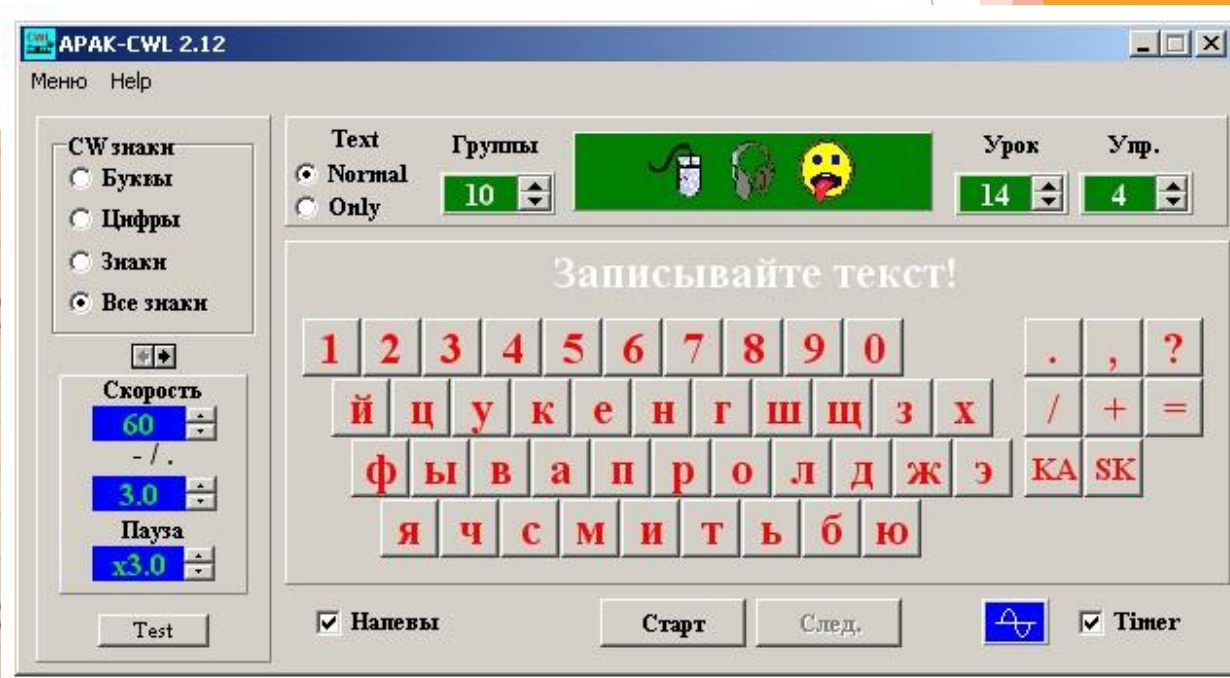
APAK-CWL 2.12

Меню Help

CW знаки
Буквы
Цифры
Знаки
Все знаки

Скорость
60
- / .
3.0
Пауза
x3.0

Test

Text
Normal
Only

Группы
10

Урок
14

Упр.
4

Записывайте текст!

1 2 3 4 5 6 7 8 9 0
й ц у к е н г ш щ з х
ф ы в а п р о л д ж э
я ч с м и т ь б ю

. , ?
/ + =
KA SK

Напевы

Старт

След.

Timer